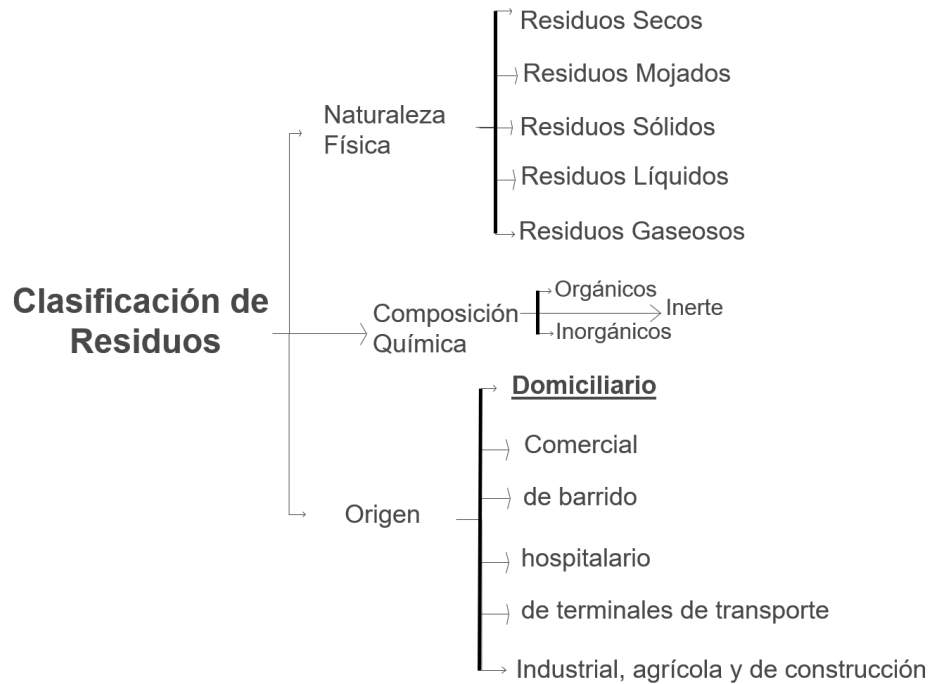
Clasificación de Residuos

Naturaleza Física

Residuos Secos
Residuos Mojados
Residuos Sólidos
Residuos Líquidos
Residuos Gaseosos

Composición Química

Orgánicos
Inorgánicos
Inerte

Origen

**Domiciliario**
Comercial
de barrido
hospitalario
de terminales de transporte
Industrial, agrícola y de construcción